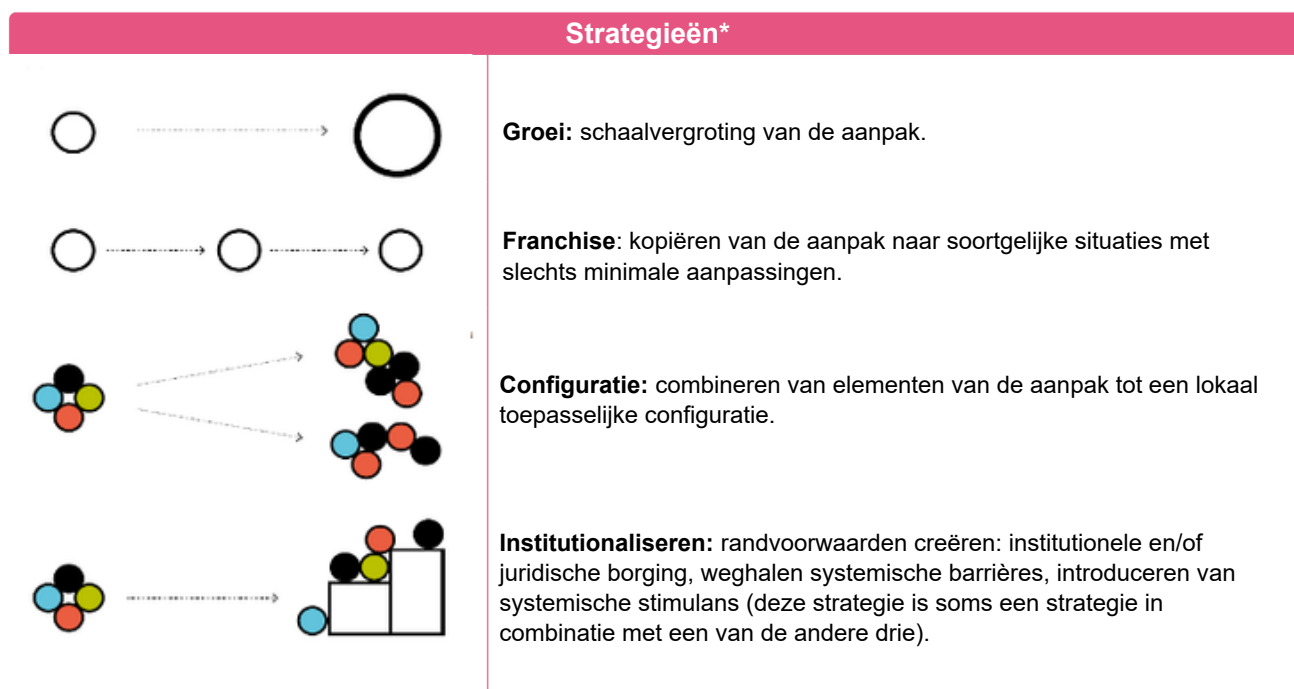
Strategieën*

**Groei:** schaalvergroting van de aanpak.

**Franchise**: kopiëren van de aanpak naar soortgelijke situaties met slechts minimale aanpassingen.

**Configuratie:** combineren van elementen van de aanpak tot een lokaal toepasselijke configuratie.

**Institutionaliseren:** randvoorwaarden creëren: institutionele en/of juridische borging, weghalen systemische barrières, introduceren van systemische stimulans (deze strategie is soms een strategie in combinatie met een van de andere drie).